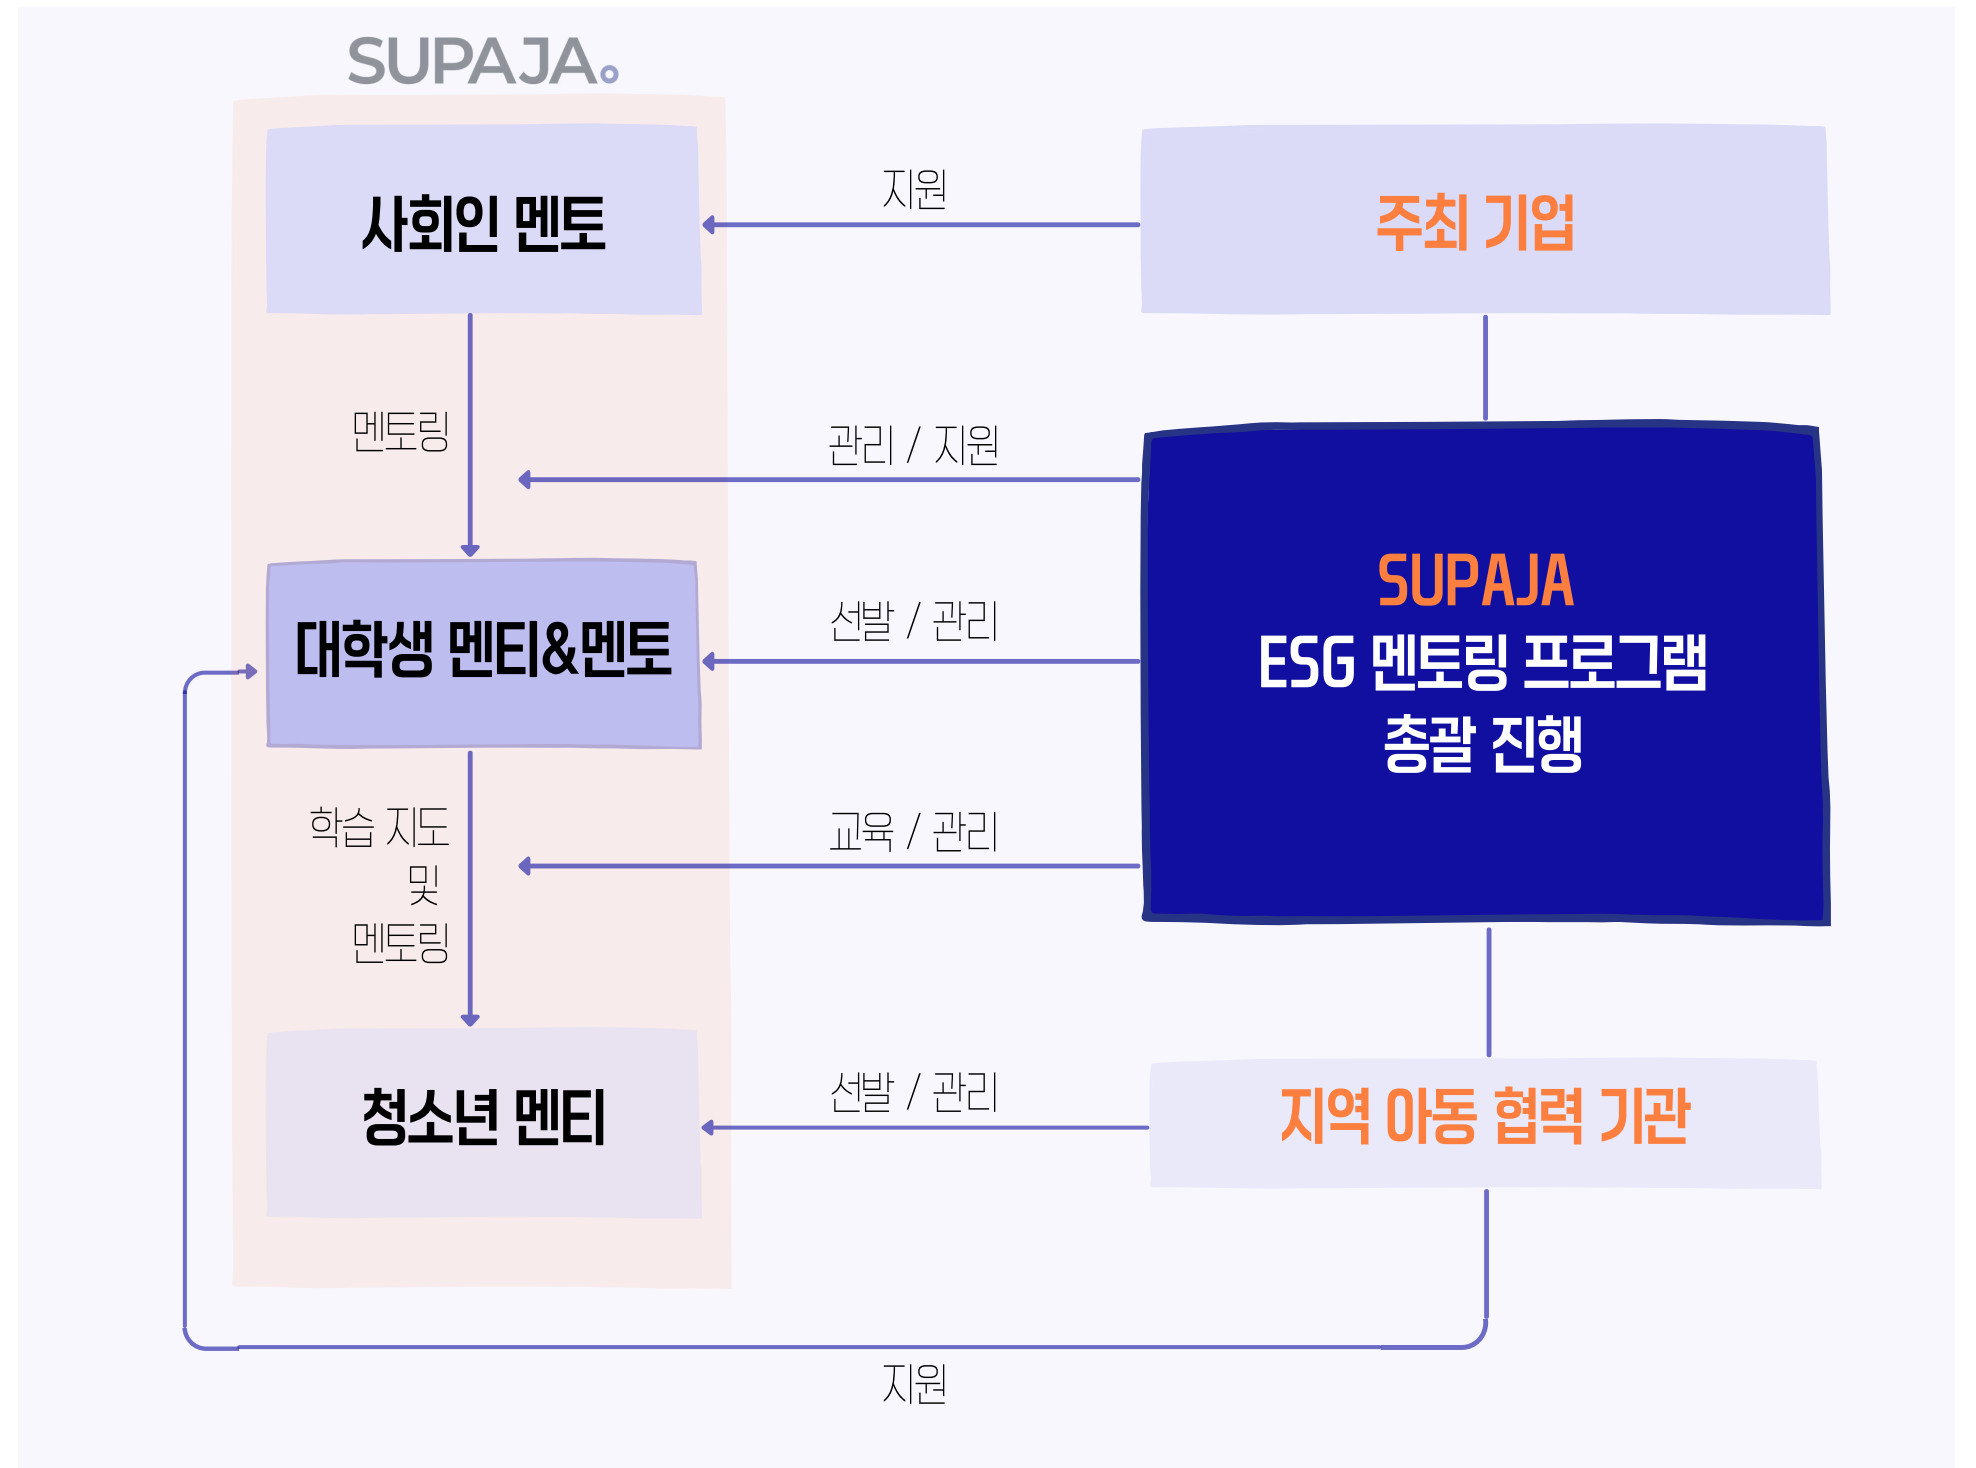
SUPAJA

사회인 멘토

지원

주최 기업

멘토링

관리 / 지원

SUPAJA
ESG 멘토링 프로그램
총괄 진행

대학생 멘티&멘토

선발 / 관리

학습 지도
및
멘토링

교육 / 관리

청소년 멘티

선발 / 관리

지역 아동 협력 기관

지원